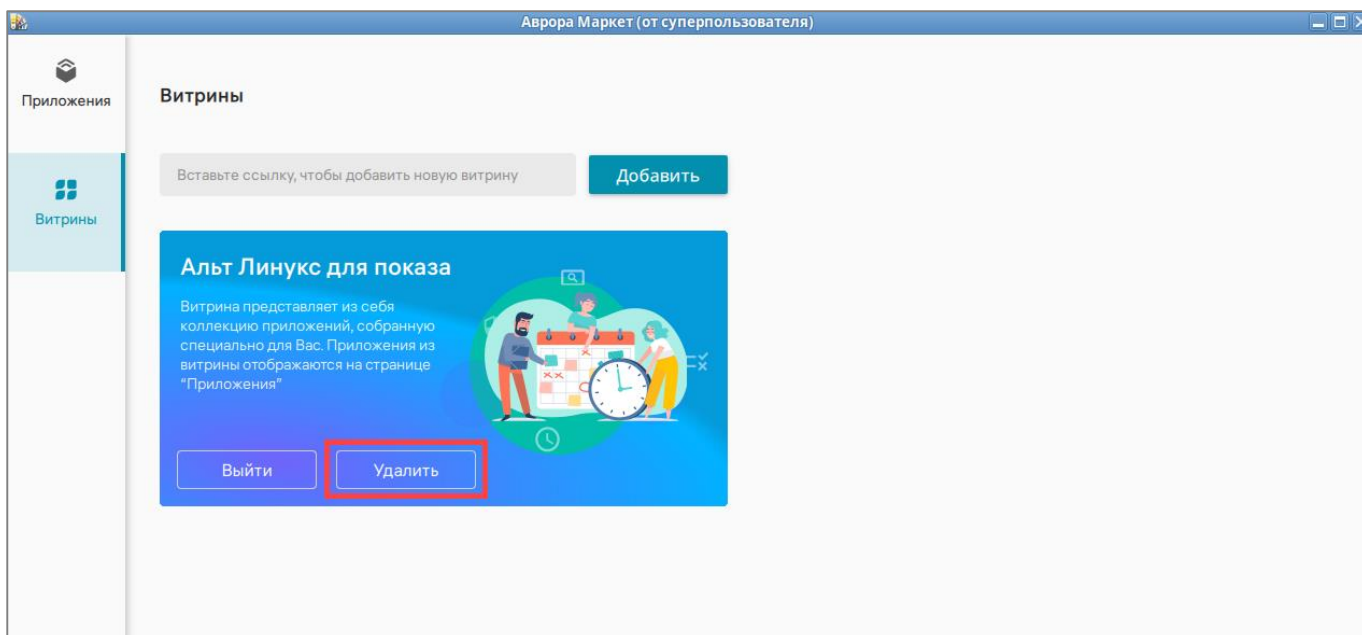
Аврора Маркет (от суперпользователя)

Приложения

Витрины

Витрины

Вставьте ссылку, чтобы добавить новую витрину

Добавить

Альт Линукс для показа

Витрина представляет из себя коллекцию приложений, собранную специально для Вас. Приложения из витрины отображаются на странице "Приложения"

Выйти

Удалить